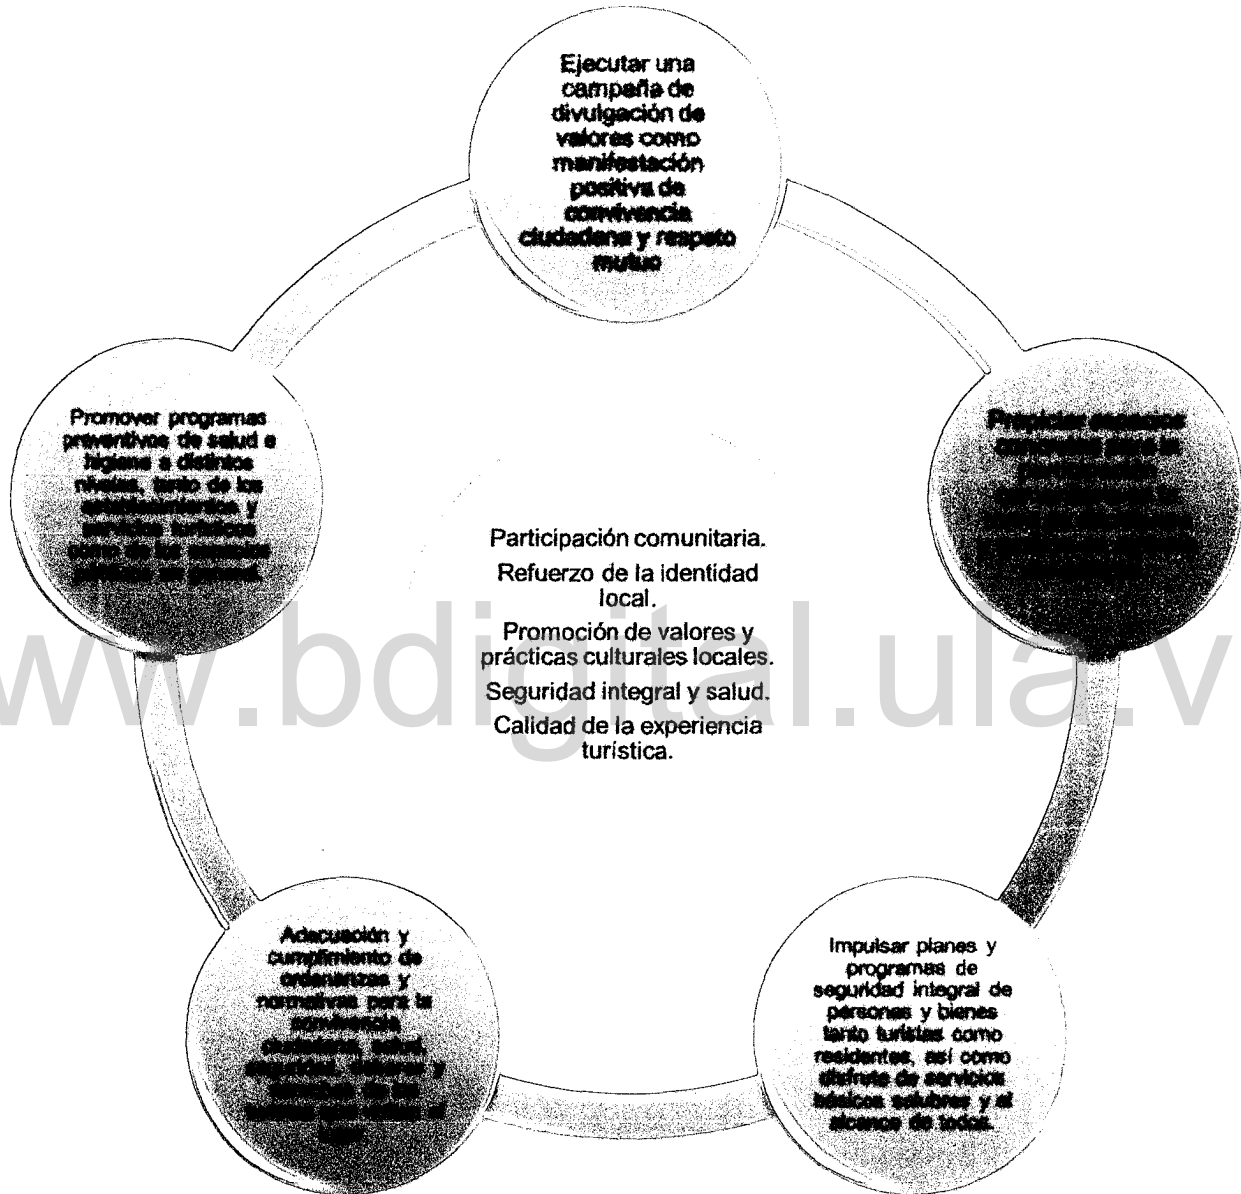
Ejecutar una campaña de divulgación de valores como manifestación positiva de convivencia ciudadana y respeto mutuo

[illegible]

Impulsar planes y programas de seguridad integral de personas y bienes tanto turistas como residentes, así como disfrute de servicios básicos salubres y al alcance de todos.

Adecuación y cumplimiento de ordenanzas y normativas para la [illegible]

Promover programas preventivos de salud e higiene a distintos niveles, tanto de los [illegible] y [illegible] como de los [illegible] en general.

Participación comunitaria.

Refuerzo de la identidad local.

Promoción de valores y prácticas culturales locales.

Seguridad integral y salud.

Calidad de la experiencia turística.

www.bdigital.ula.v